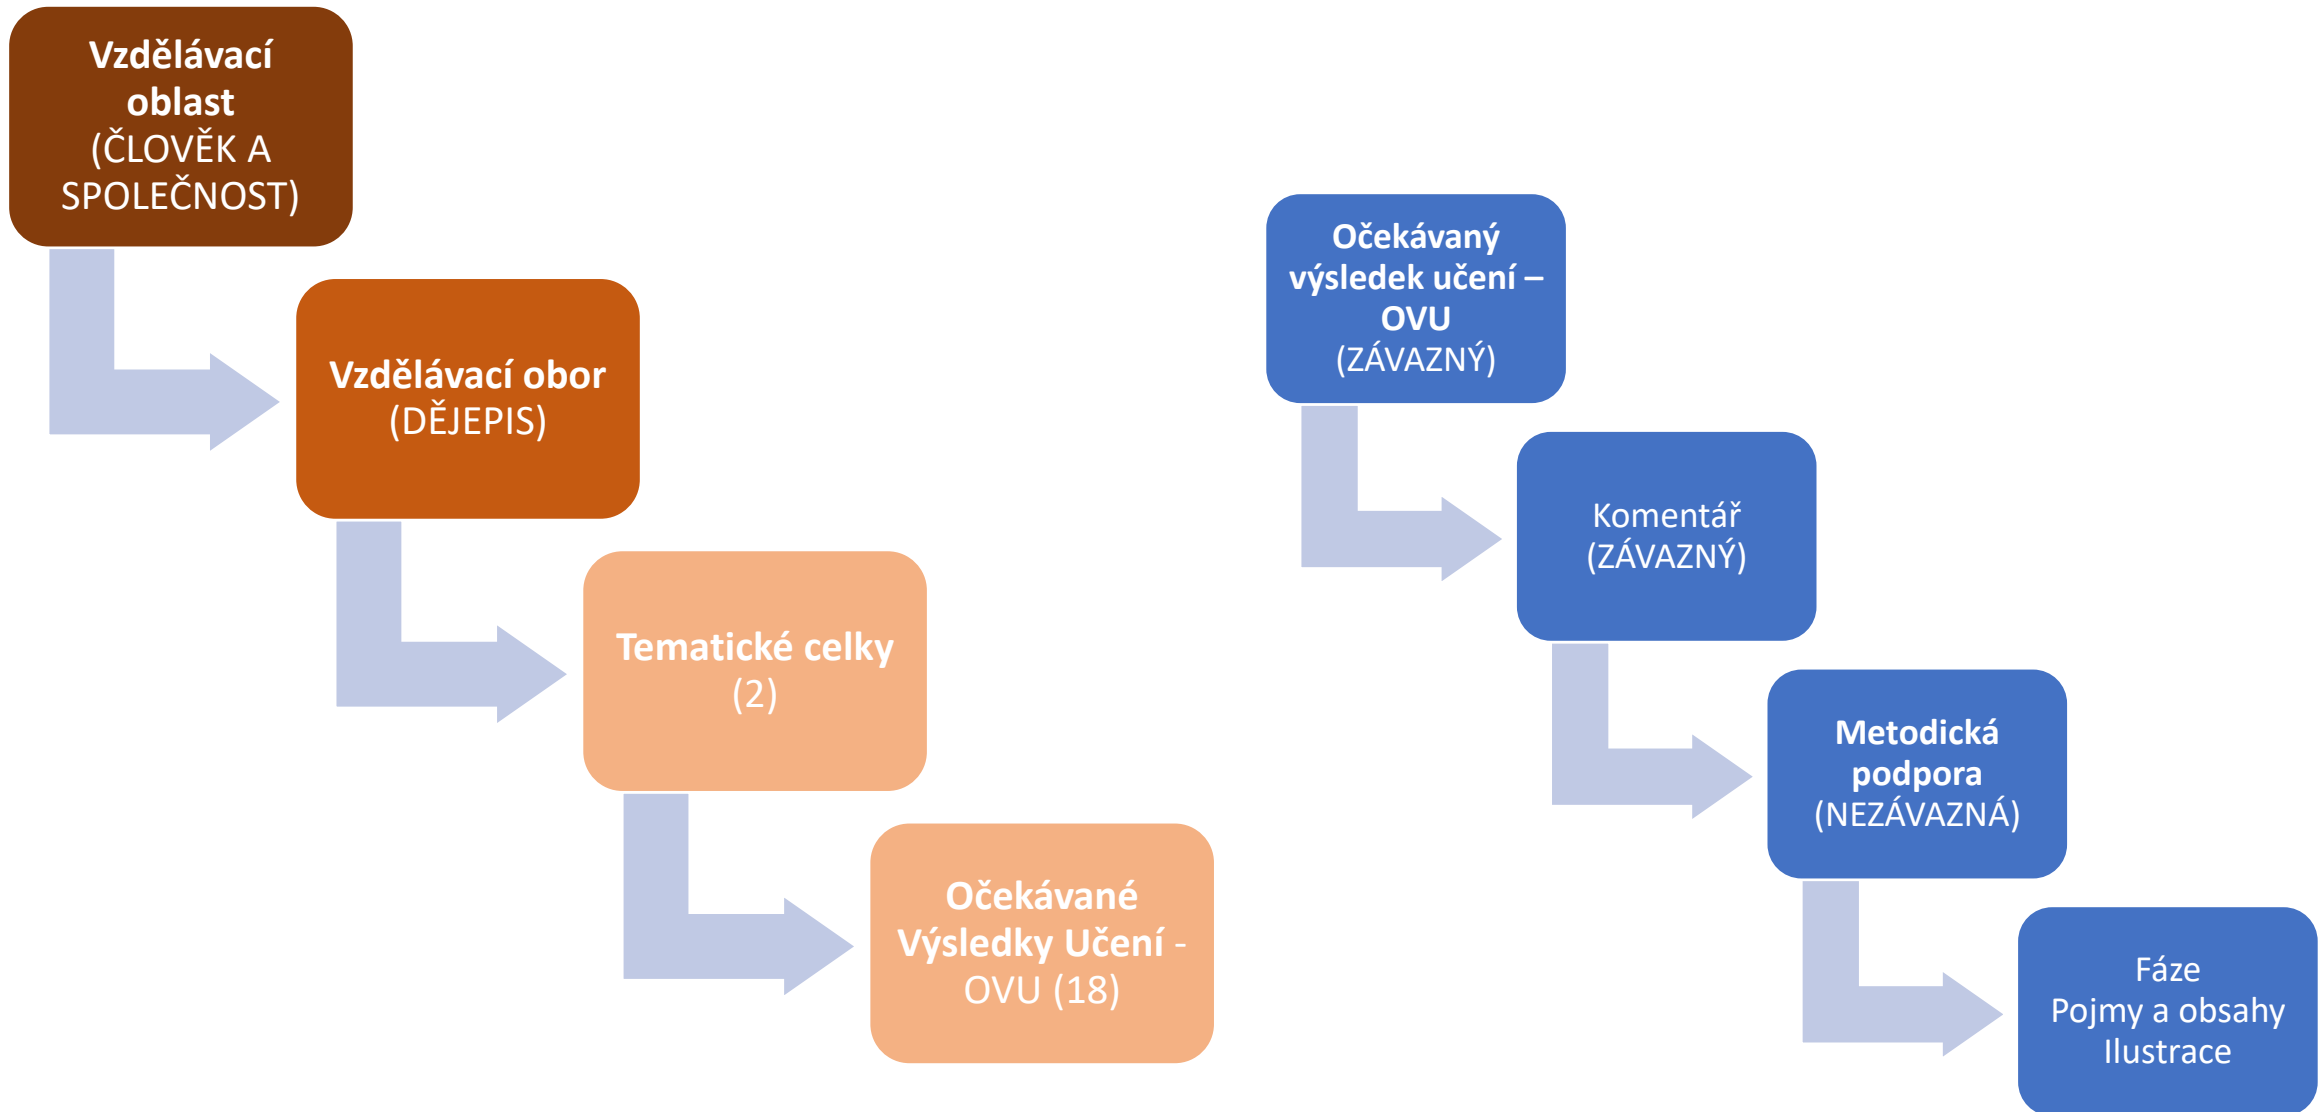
Vzdělávací oblast (ČLOVĚK A SPOLEČNOST)

Vzdělávací obor (DĚJEPIS)

Tematické celky (2)

Očekávané Výsledky Učení - OVU (18)

Očekávaný výsledek učení – OVU (ZÁVAZNÝ)

Komentář (ZÁVAZNÝ)

Metodická podpora (NEZÁVAZNÁ)

Fáze
Pojmy a obsahy
Ilustrace